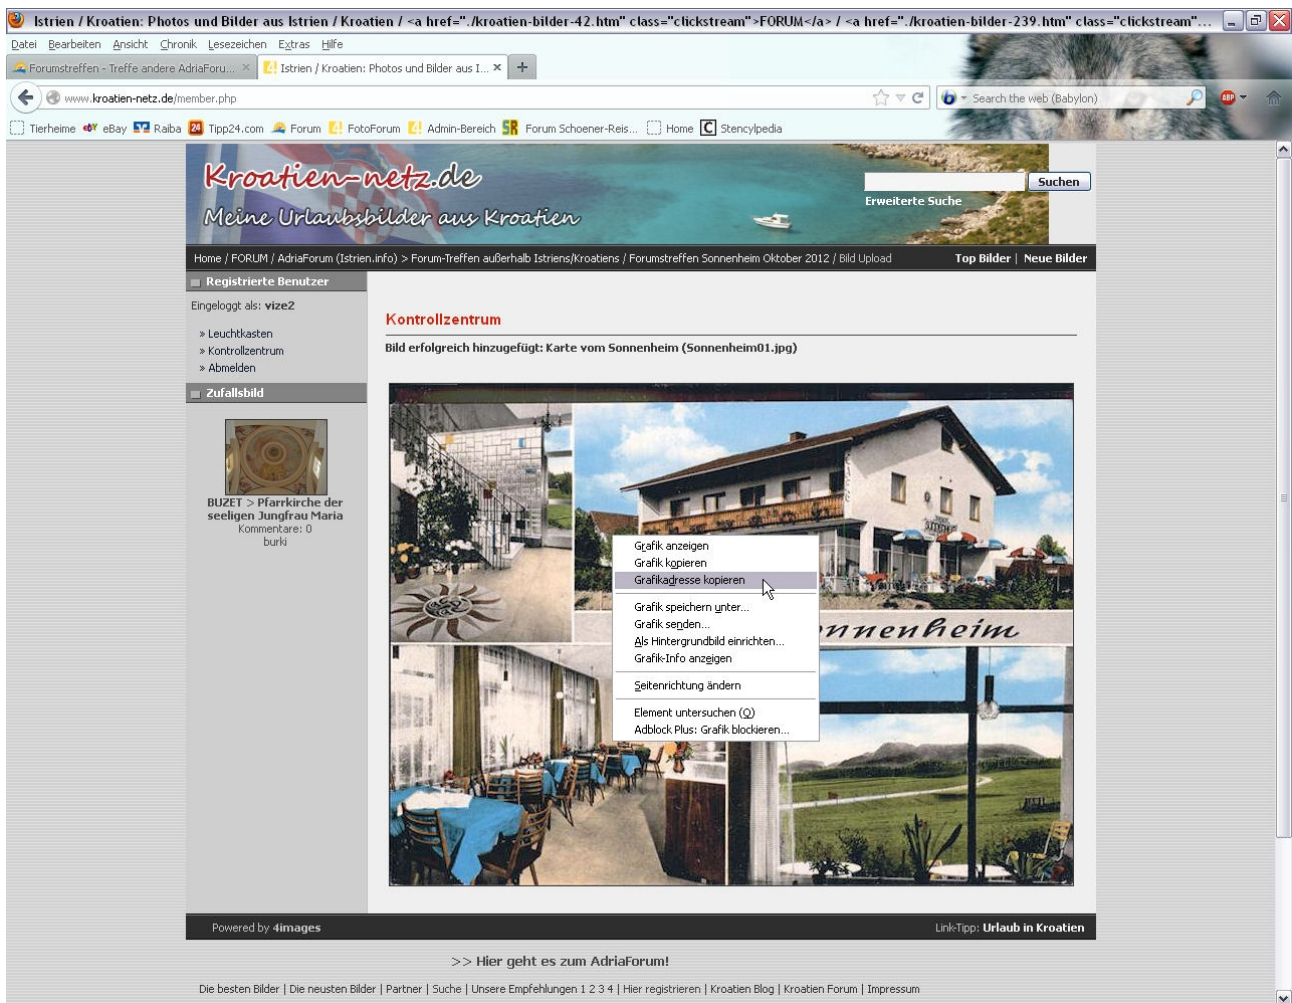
Istrien / Kroatien: Photos und Bilder aus Istrien / Kroatien / <a href="./kroatien-bilder-42.htm" class="clickstream">FORUM</a> / <a href="./kroatien-bilder-239.htm" class="clickstream"...

Datei Bearbeiten Ansicht Chronik Lesezeichen Extras Hilfe

Forumstreffen - Treffe andere AdriaForu... × | Istrien / Kroatien: Photos und Bilder aus I... × | +

www.kroatien-netz.de/member.php

Search the web (Babylon)

Tierheime | eBay | Raiba | Tipp24.com | Forum | FotoForum | Admin-Bereich | Forum Schoener-Reis... | Home | Stencylpedia

Kroatien-netz.de
Meine Urlaubsbilder aus Kroatien

Suchen
Erweiterte Suche

Home / FORUM / AdriaForum (Istrien.info) > Forum-Treffen außerhalb Istriens/Kroatiens / Forumstreffen Sonnenheim Oktober 2012 / Bild Upload

Top Bilder | Neue Bilder

Registrierte Benutzer
Eingeloggt als: vize2

» Leuchtkasten
» Kontrollzentrum
» Abmelden

Zufallsbild

BUZET > Pfarrkirche der seeligen Jungfrau Maria
Kommentare: 0
burki

Kontrollzentrum

Bild erfolgreich hinzugefügt: Karte vom Sonnenheim (Sonnenheim01.jpg)

nnenheim

Grafik anzeigen
Grafik kopieren
Grafikadresse kopieren
Grafik speichern unter...
Grafik senden...
Als Hintergrundbild einrichten...
Grafik-Info anzeigen
Seitenrichtung ändern
Element untersuchen (Q)
Adblock Plus: Grafik blockieren...

Powered by 4images

Link-Tipp: Urlaub in Kroatien

>> Hier geht es zum AdriaForum!

Die besten Bilder | Die neusten Bilder | Partner | Suche | Unsere Empfehlungen 1 2 3 4 | Hier registrieren | Kroatien Blog | Kroatien Forum | Impressum